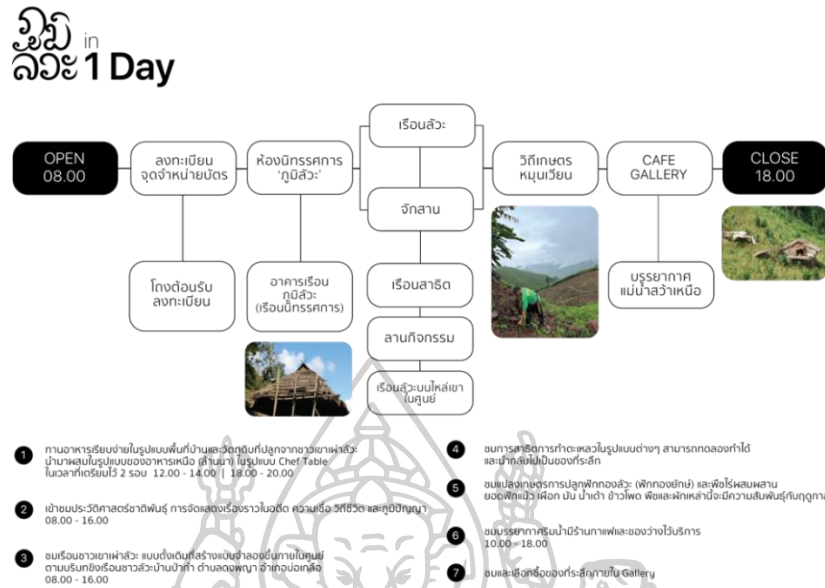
ภูมิ ลัวะ in 1 Day

OPEN 08.00

ลงทะเบียน จุดจำหน่ายบัตร

ห้องนิทรรศการ 'ภูมิลัวะ'

เรือนลัวะ

จักสาน

วิถีเกษตร หมุนเวียน

CAFE GALLERY

CLOSE 18.00

โถงต้อนรับ ลงทะเบียน

อาคารเรือน ภูมิลัวะ (เรือนนิทรรศการ)

เรือนสาธิต

ลานกิจกรรม

เรือนลัวะบนไหล่เขา ในศูนย์

บรรยากาศ แม่น้ำสว้าเหนือ

1 ทานอาหารเรียบง่ายในรูปแบบพื้นที่บ้านและวัตถุดิบที่ปลูกจากชาวเขาเผ่าลัวะ นำมาผสมในรูปแบบของอาหารเหนือ (ล้านนา) ในรูปแบบ Chef Table ในเวลาที่เตรียมไว้ 2 รอบ 12.00 - 14.00 | 18.00 - 20.00

2 เข้าชมประวัติศาสตร์ชาติพันธุ์ การจัดแสดงเรื่องราวในอดีต ความเชื่อ วิถีชีวิต และภูมิปัญญา 08.00 - 16.00

3 ชมเรือนชาวเขาเผ่าลัวะ แบบดั้งเดิมที่สร้างแบบจำลองขึ้นภายในศูนย์ ตามบริบทชีวิตชาวลัวะบ้านป่าก่ำ ตำบลดงพญา อำเภอบ่อเกลือ 08.00 - 16.00

4 ชมการสาธิตการทำตะกร้าในรูปแบบต่างๆ สามารถทดลองทำได้ และนำกลับไปเป็นของที่ระลึก

5 ชมแปลงเกษตรการปลูกฟักทองลัวะ (ฟักทองยักษ์) และพืชไร่ผสมผสาน ยอดฟักแม้ว เผือก มัน น้ำเต้า ข้าวโพด พืชและผักเหล่านี้จะมีความสัมพันธ์กับฤดูกา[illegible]

6 ชมบรรยากาศริมน้ำมีร้านกาแฟและของว่างไว้บริการ 10.00 - 18.00

7 ชมและเลือกซื้อของที่ระลึกภายใน Gallery